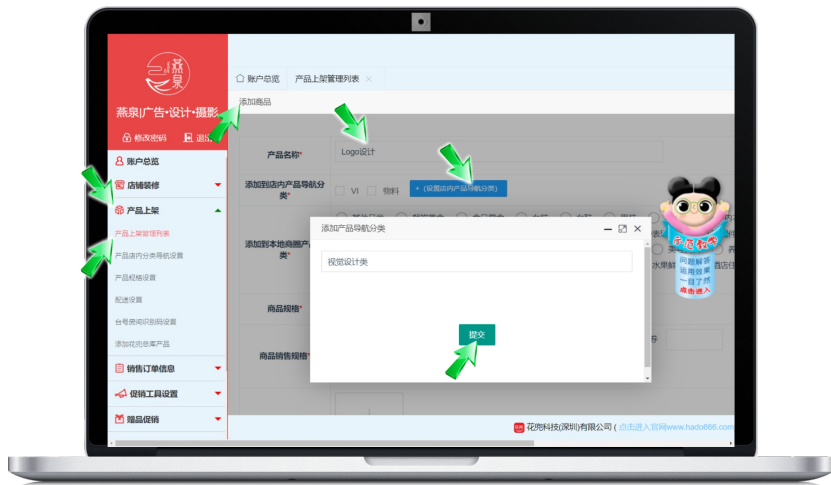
燕泉

燕泉|广告•设计•摄影

修改密码 退出

账户总览
店铺装修
产品上架
产品上架管理列表
产品店内分类导航设置
产品规格设置
配送设置
台号房间识别码设置
添加花泡泉库产品
销售订单信息
促销工具设置
赠品促销

账户总览 产品上架管理列表 ×

添加商品

产品名称* Logo设计

添加到店内产品导航分类* VI 物料 + (设置店内产品导航分类)

添加到本地商圈产品分类*

商品规格*

商品销售规格*

添加产品导航分类

视觉设计类

提交

问题解答 运用效果 一目了然 点击进入

花泡科技(深圳)有限公司 ( 点击进入官网www.hado666.com